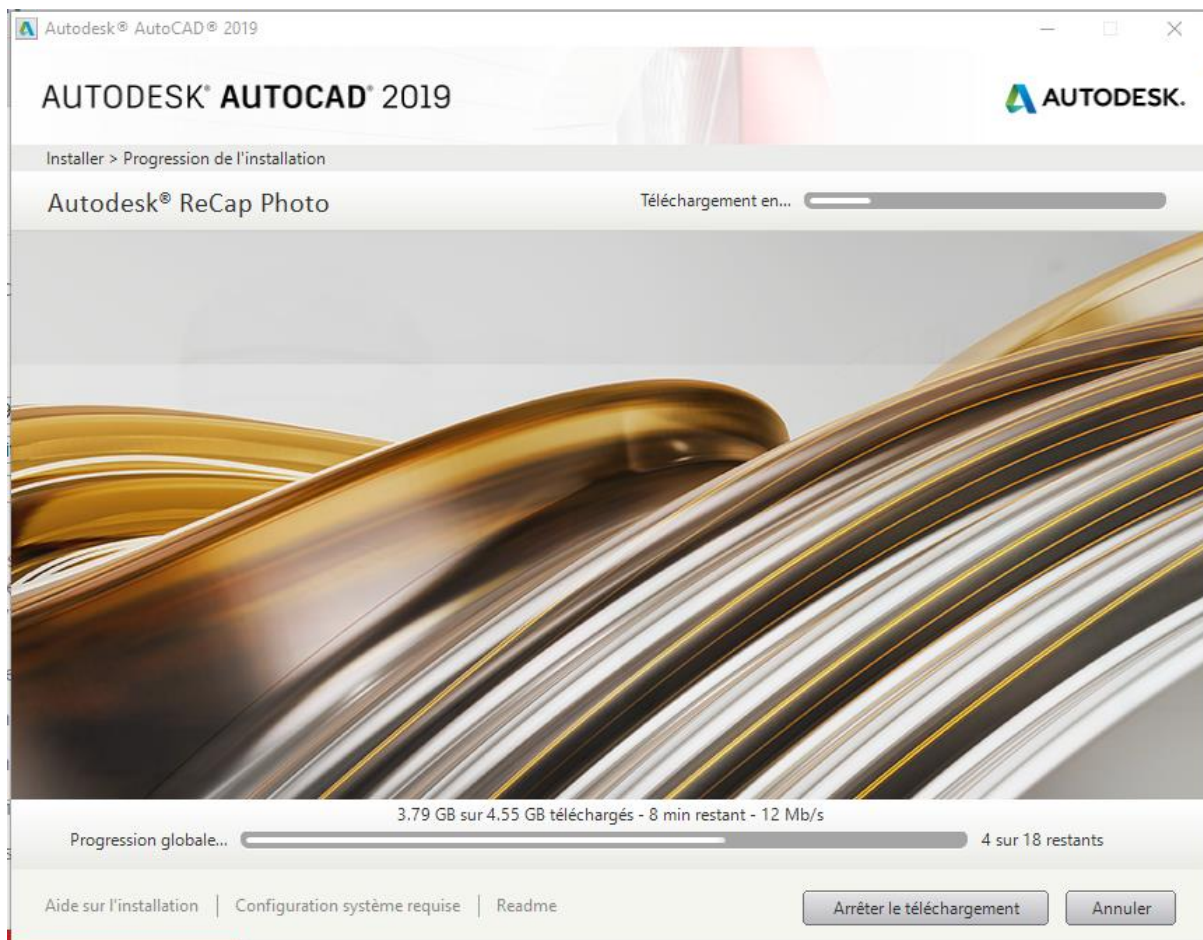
Autodesk® AutoCAD® 2019

AUTODESK® AUTOCAD® 2019

AUTODESK.

Installer > Progression de l'installation

Autodesk® ReCap Photo

Téléchargement en...

3.79 GB sur 4.55 GB téléchargés - 8 min restant - 12 Mb/s

Progression globale...

4 sur 18 restants

Aide sur l'installation | Configuration système requise | Readme

Arrêter le téléchargement

Annuler